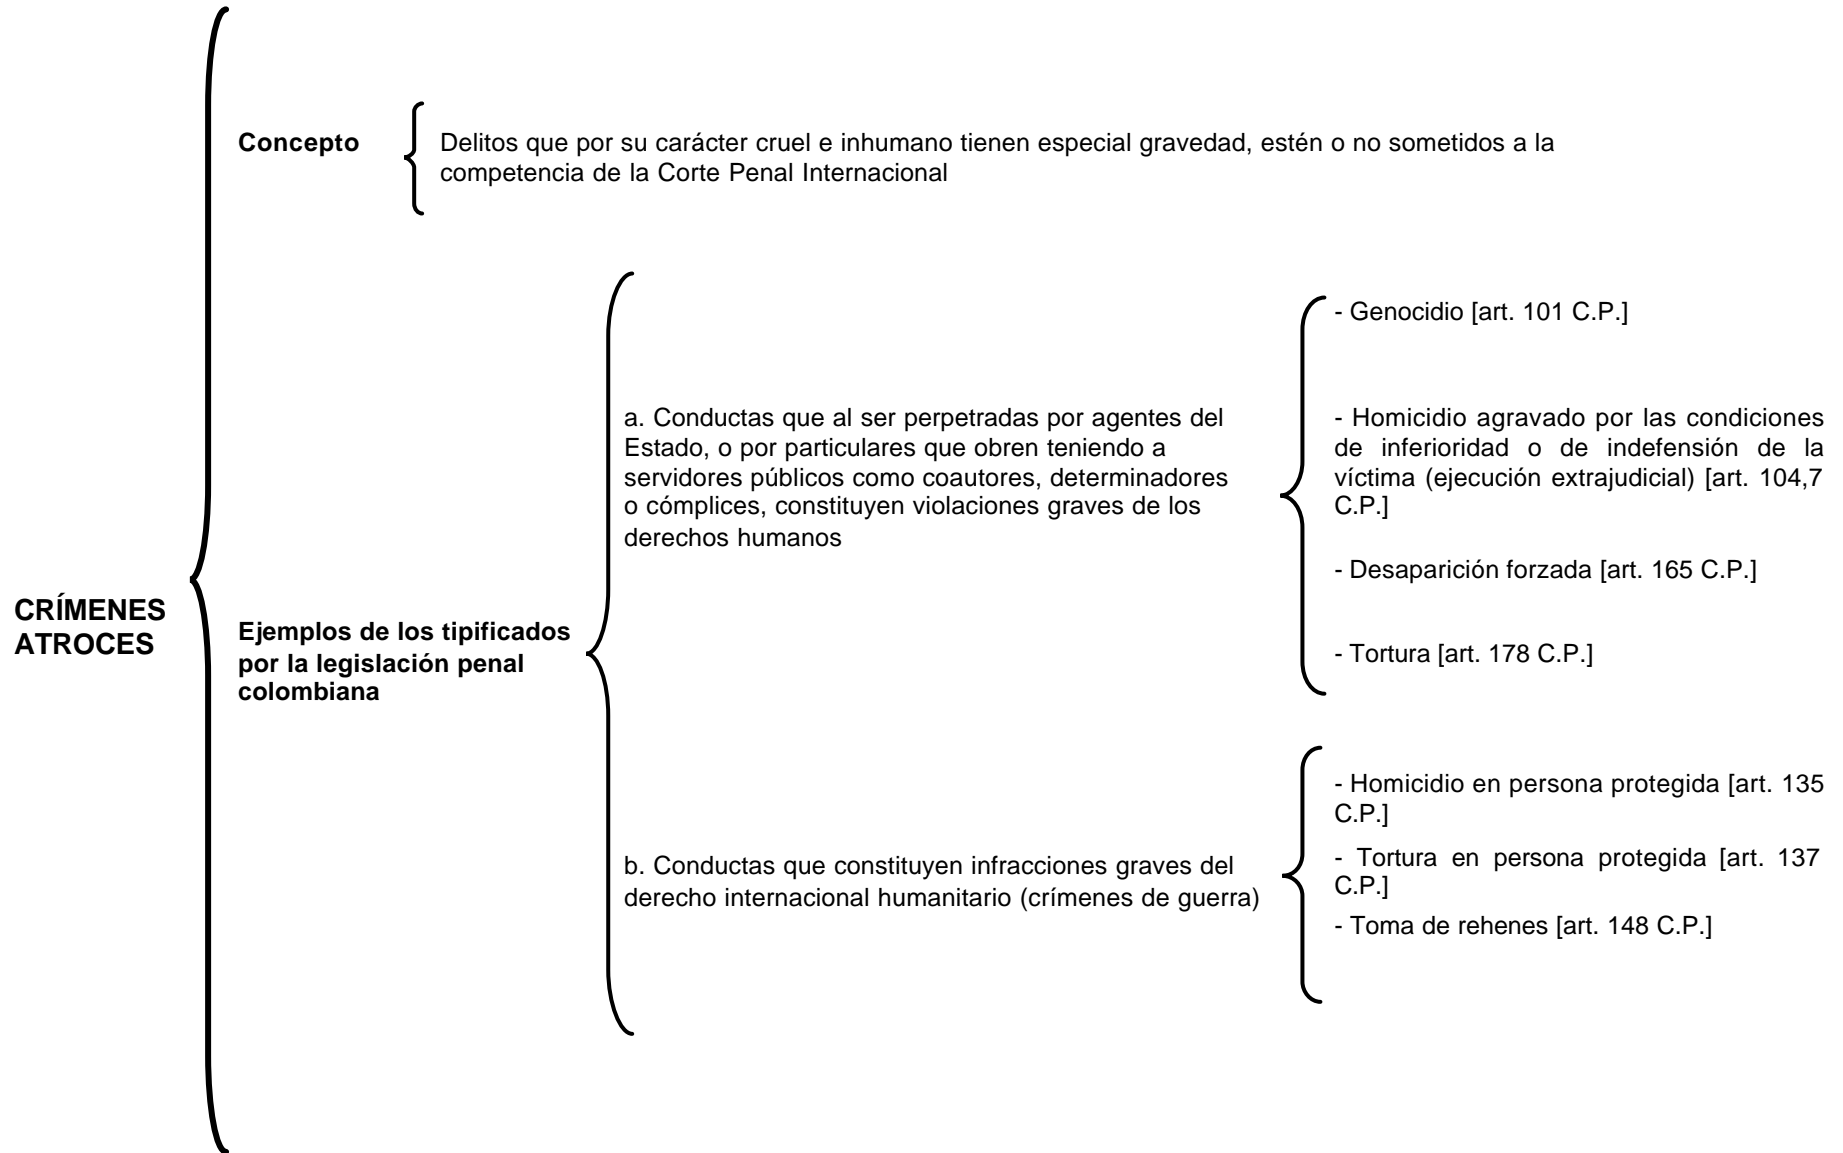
CRÍMENES ATROCES

Concepto

Delitos que por su carácter cruel e inhumano tienen especial gravedad, estén o no sometidos a la competencia de la Corte Penal Internacional

Ejemplos de los tipificados por la legislación penal colombiana

a. Conductas que al ser perpetradas por agentes del Estado, o por particulares que obren teniendo a servidores públicos como coautores, determinadores o cómplices, constituyen violaciones graves de los derechos humanos

- Genocidio [art. 101 C.P.]

- Homicidio agravado por las condiciones de inferioridad o de indefensión de la víctima (ejecución extrajudicial) [art. 104,7 C.P.]

- Desaparición forzada [art. 165 C.P.]

- Tortura [art. 178 C.P.]

b. Conductas que constituyen infracciones graves del derecho internacional humanitario (crímenes de guerra)

- Homicidio en persona protegida [art. 135 C.P.]

- Tortura en persona protegida [art. 137 C.P.]

- Toma de rehenes [art. 148 C.P.]